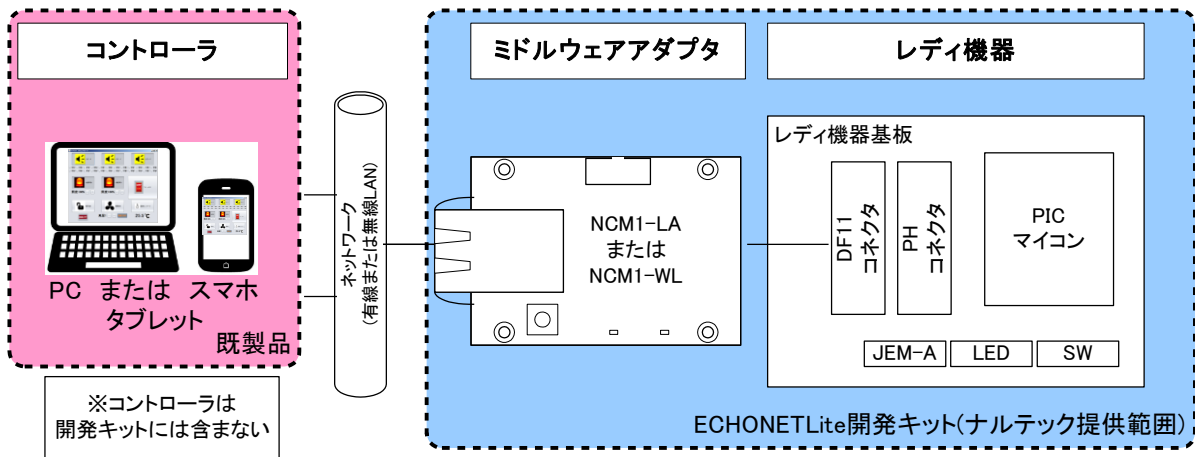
コントローラ

PC または スマホ
タブレット

既製品

※コントローラは
開発キットには含まない

ネットワーク
(有線または無線LAN)

ミドルウェアアダプタ

レディ機器

レディ機器基板

NCM1-LA
または
NCM1-WL

DF11
コネクタ

PH
コネクタ

PIC
マイコン

JEM-A

LED

SW

ECHONETLite開発キット(ナルテック提供範囲)